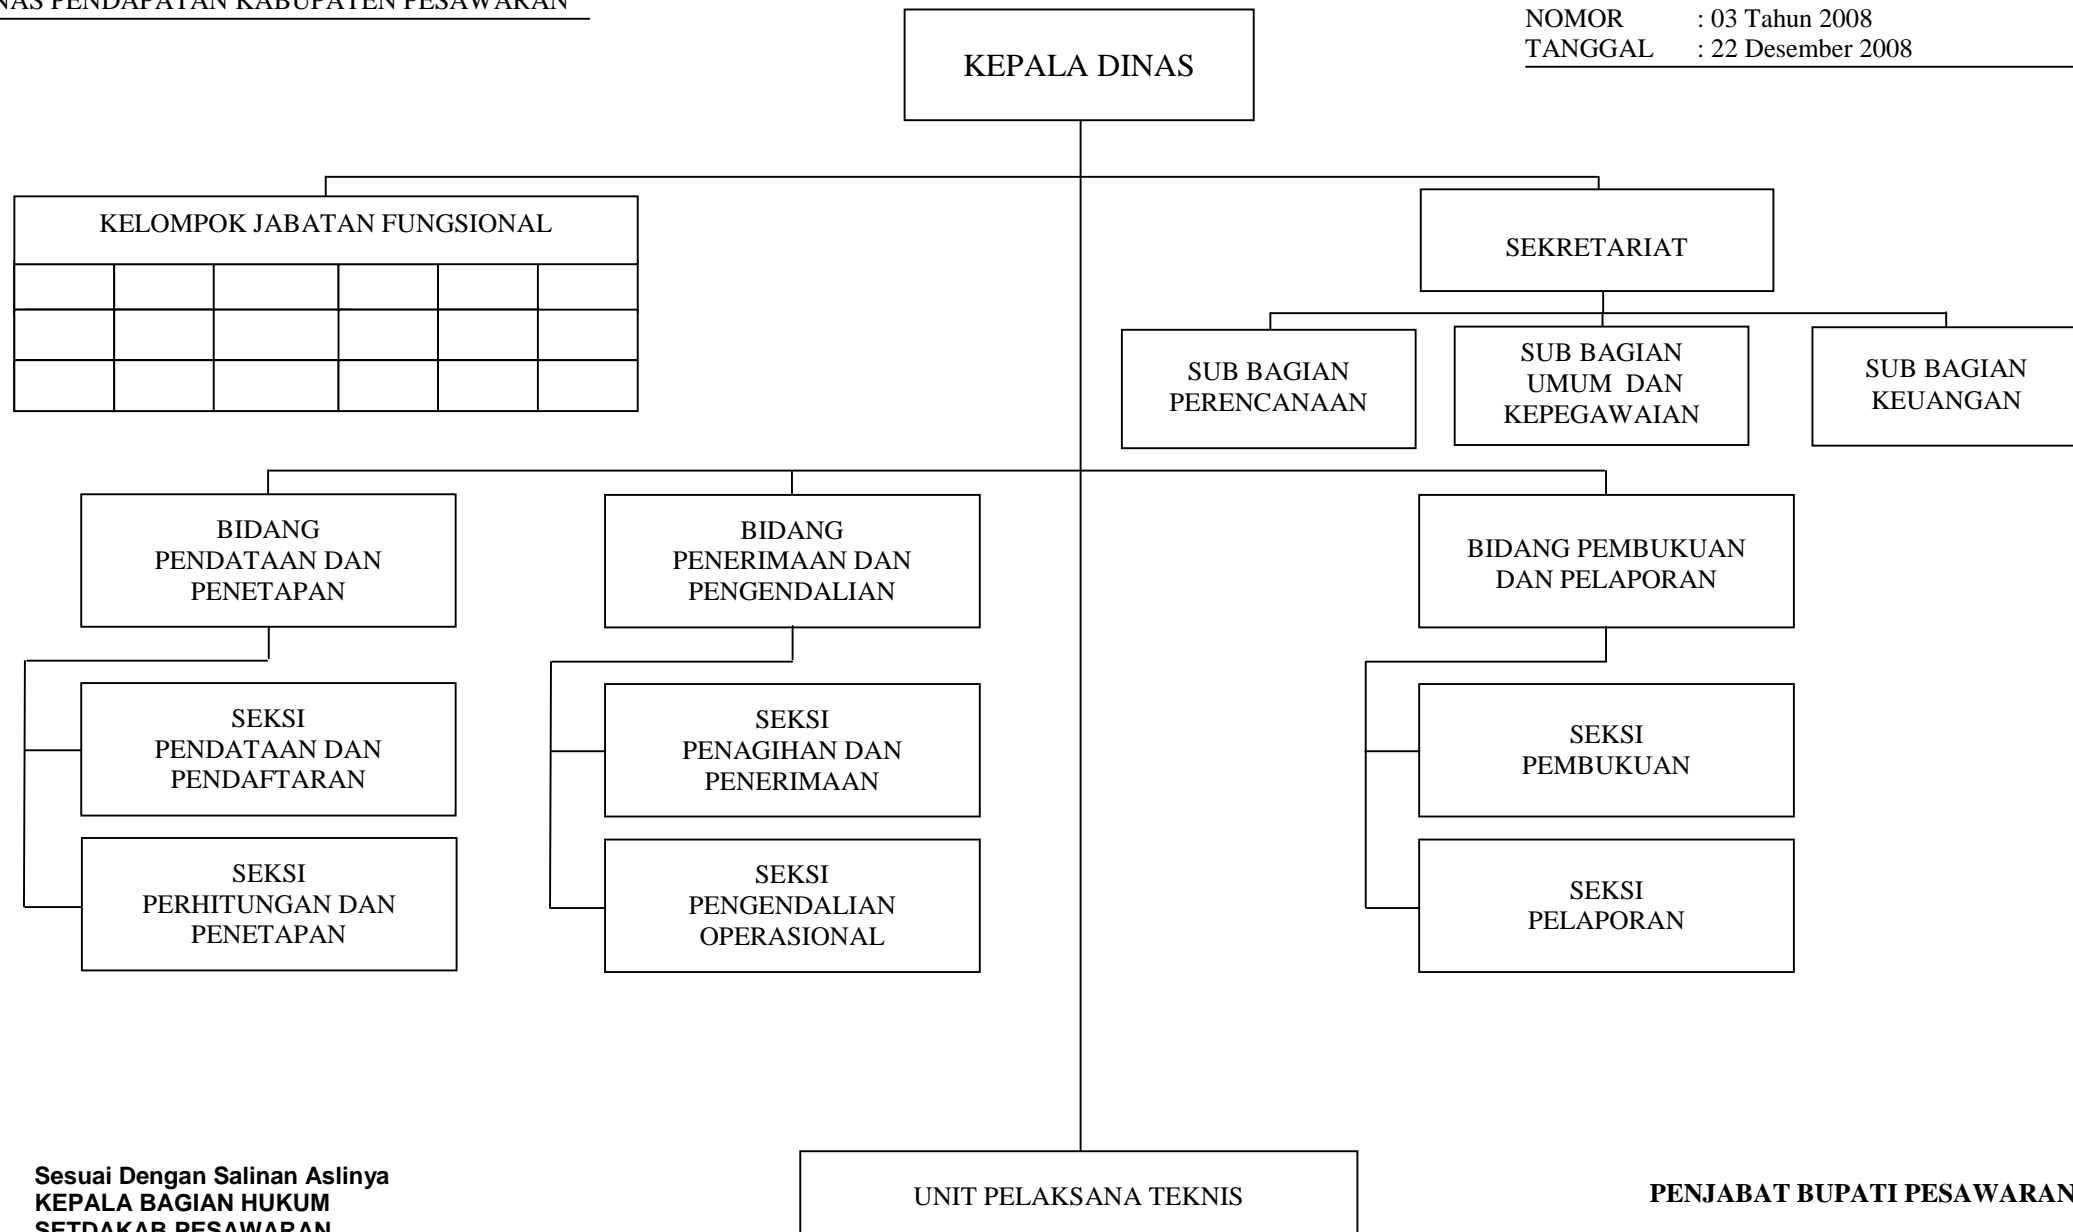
NAS PENDAPATAN KABUPATEN PESAWARAN

NOMOR : 03 Tahun 2008
TANGGAL : 22 Desember 2008

KEPALA DINAS

KELOMPOK JABATAN FUNGSIONAL

| | | | | | |
|---|---|---|---|---|---|
| | | | | | |
| | | | | | |

SEKRETARIAT

SUB BAGIAN PERENCANAAN

SUB BAGIAN UMUM DAN KEPEGAWAIAN

SUB BAGIAN KEUANGAN

BIDANG PENDATAAN DAN PENETAPAN

BIDANG PENERIMAAN DAN PENGENDALIAN

BIDANG PEMBUKUAN DAN PELAPORAN

SEKSI PENDATAAN DAN PENDAFTARAN

SEKSI PERHITUNGAN DAN PENETAPAN

SEKSI PENAGIHAN DAN PENERIMAAN

SEKSI PENGENDALIAN OPERASIONAL

SEKSI PEMBUKUAN

SEKSI PELAPORAN

UNIT PELAKSANA TEKNIS

Sesuai Dengan Salinan Aslinya
KEPALA BAGIAN HUKUM
SETDAKAB PESAWARAN

PENJABAT BUPATI PESAWARAN